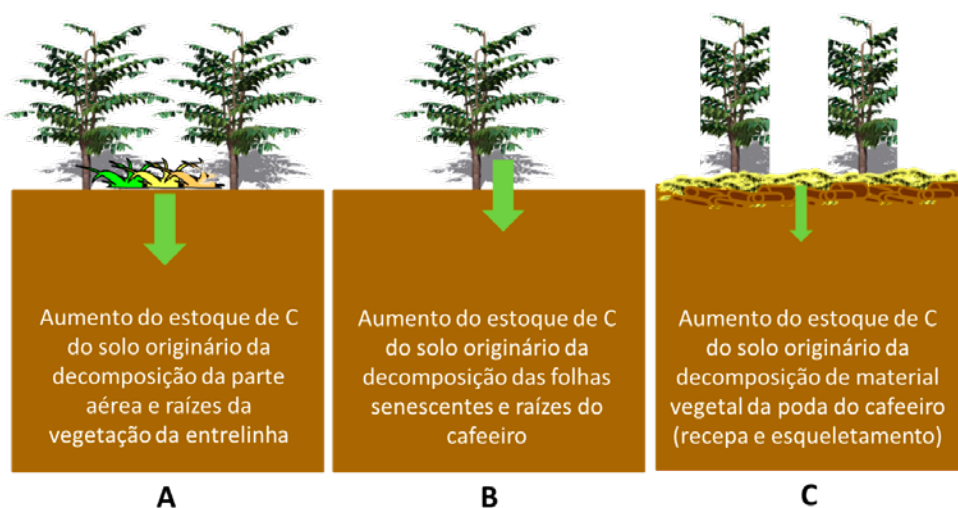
Aumento do estoque de C do solo originário da decomposição da parte aérea e raízes da vegetação da entrelinha

A

Aumento do estoque de C do solo originário da decomposição das folhas senescentes e raízes do cafeeiro

B

Aumento do estoque de C do solo originário da decomposição de material vegetal da poda do cafeeiro (recepa e esqueletamento)

C